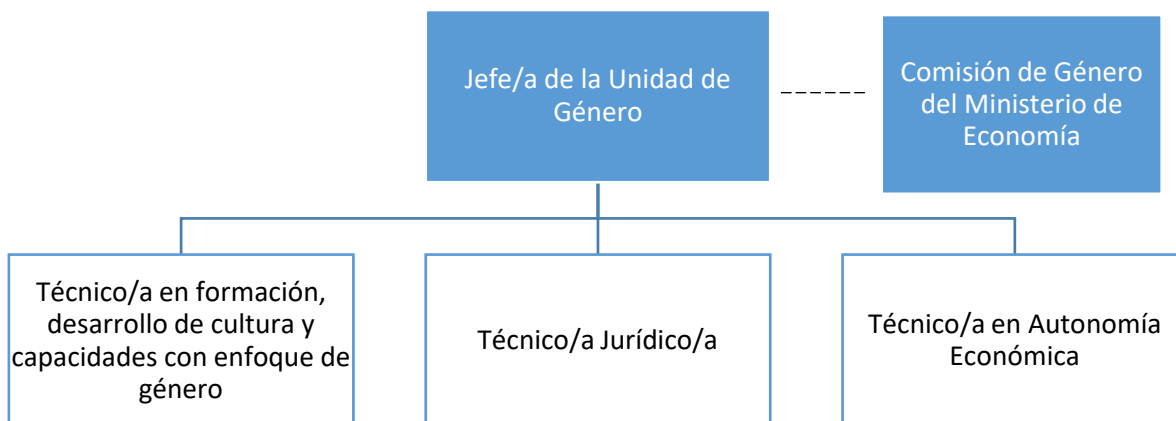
Jefe/a de la Unidad de Género

Comisión de Género del Ministerio de Economía

Técnico/a en formación, desarrollo de cultura y capacidades con enfoque de género

Técnico/a Jurídico/a

Técnico/a en Autonomía Económica